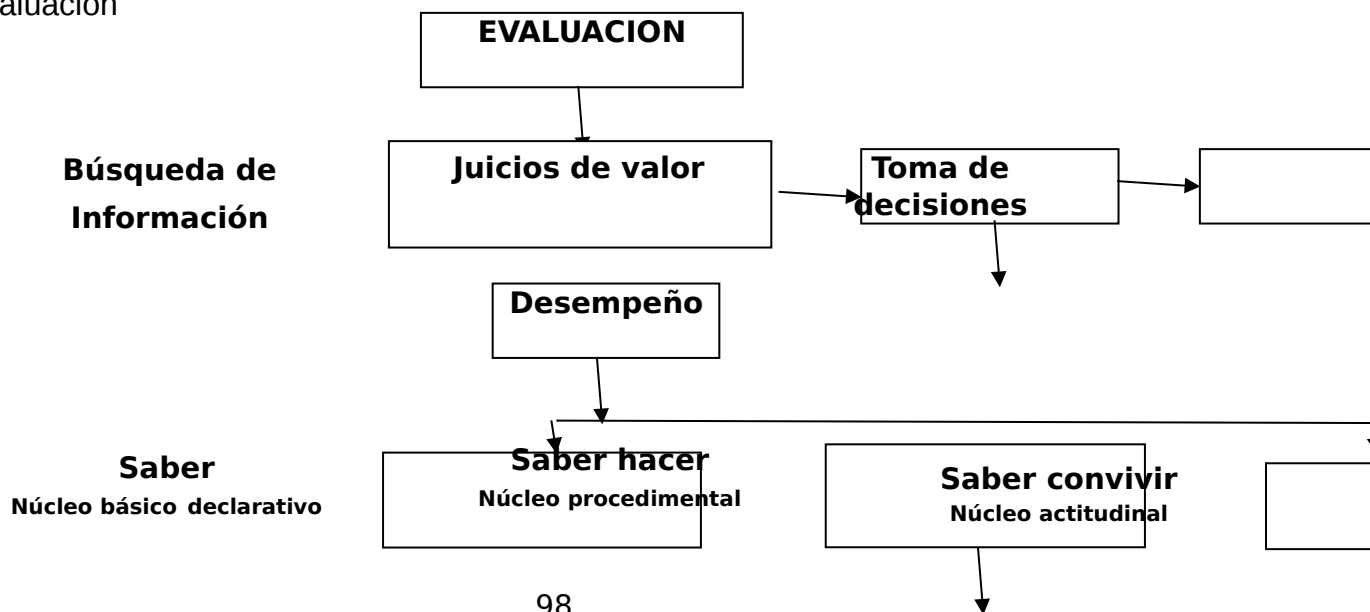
aluacion

EVALUACION

Búsqueda de Información

Juicios de valor

Toma de decisiones

Desempeño

Saber
Núcleo básico declarativo

Saber hacer
Núcleo procedimental

Saber convivir
Núcleo actitudinal

98